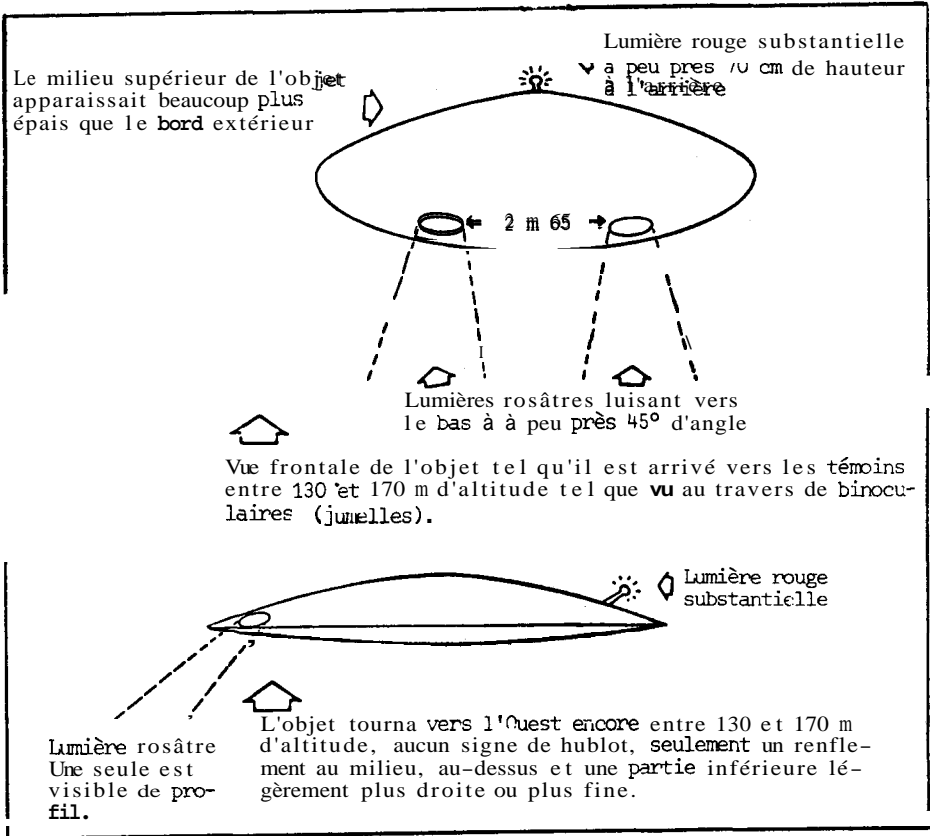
Lumière rouge substantielle a peu pres 70 cm de hauteur à l'arrière

Le milieu supérieur de l'objet apparaissait beaucoup plus épais que le bord extérieur

2 m 65

Lumières rosâtres luisant vers le bas à à peu près 45° d'angle

Vue frontale de l'objet tel qu'il est arrivé vers les témoins entre 130 et 170 m d'altitude tel que vu au travers de binoculaires (jumelles).

Lumière rouge substantielle

Lumière rosâtre Une seule est visible de profil.

L'objet tourna vers l'Ouest encore entre 130 et 170 m d'altitude, aucun signe de hublot, seulement un renflement au milieu, au-dessus et une partie inférieure légèrement plus droite ou plus fine.